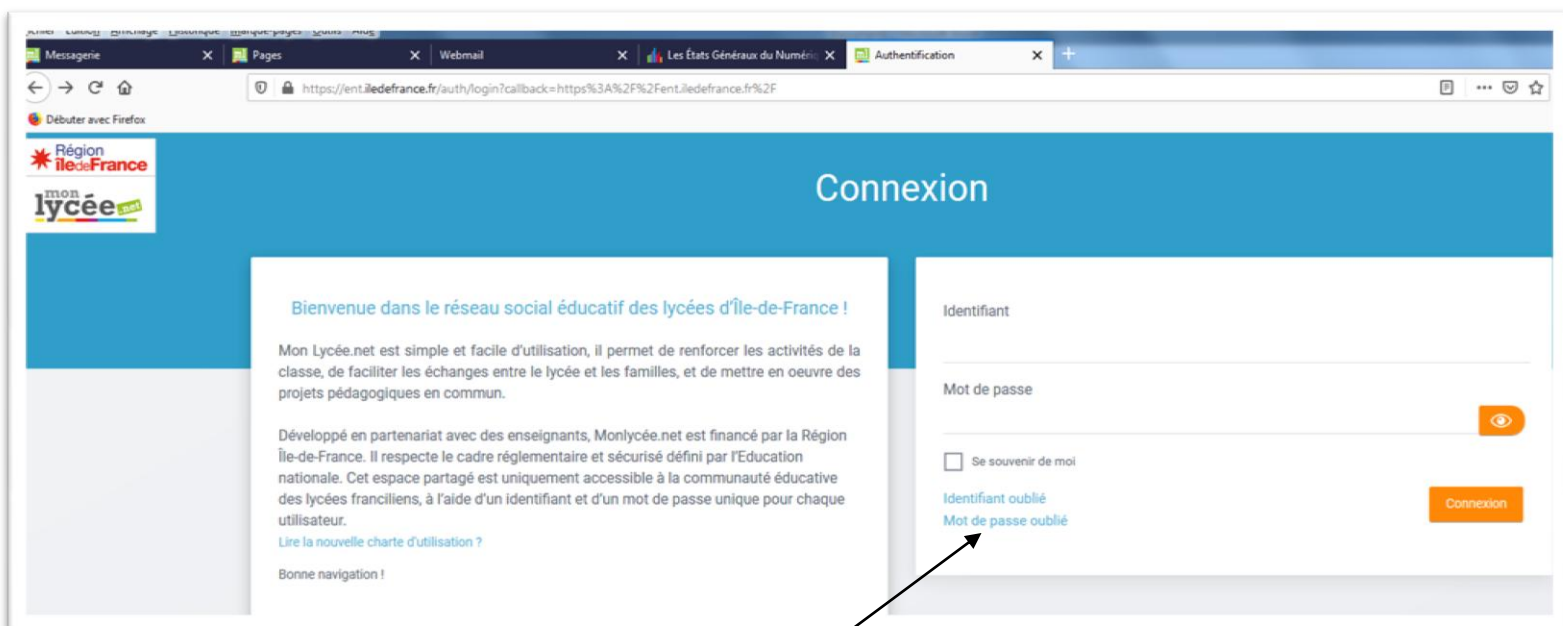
Fichier Edition Affichage Historique Marque-pages Outils Aide
Messagerie
Pages
Webmail
Les États Généraux du Numériq
Authentification
https://ent.iledefrance.fr/auth/login?callback=https%3A%2F%2Fent.iledefrance.fr%2F
Débuter avec Firefox

Région îledeFrance
mon lycée.net

Connexion

Bienvenue dans le réseau social éducatif des lycées d'Île-de-France !

Mon Lycée.net est simple et facile d'utilisation, il permet de renforcer les activités de la classe, de faciliter les échanges entre le lycée et les familles, et de mettre en oeuvre des projets pédagogiques en commun.

Développé en partenariat avec des enseignants, Monlycée.net est financé par la Région Île-de-France. Il respecte le cadre réglementaire et sécurisé défini par l'Education nationale. Cet espace partagé est uniquement accessible à la communauté éducative des lycées franciliens, à l'aide d'un identifiant et d'un mot de passe unique pour chaque utilisateur.
Lire la nouvelle charte d'utilisation ?

Bonne navigation !

Identifiant

Mot de passe

Se souvenir de moi

Identifiant oublié
Mot de passe oublié

Connexion